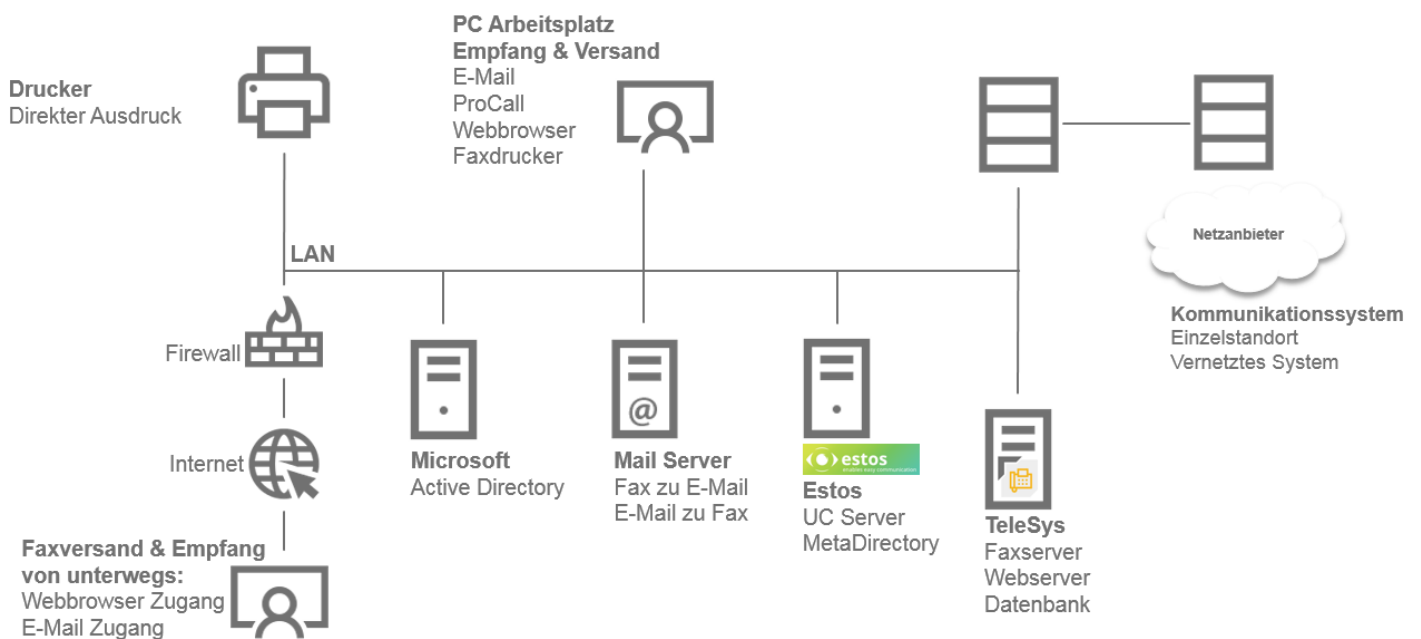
PC Arbeitsplatz
Empfang & Versand
E-Mail
ProCall
Webbrowser
Faxdrucker

Drucker
Direkter Ausdruck

LAN

Netzanbieter

Kommunikationssystem
Einzelstandort
Vernetztes System

Firewall

Internet

Microsoft
Active Directory

@

Mail Server
Fax zu E-Mail
E-Mail zu Fax

estos
enables easy communication

Estos
UC Server
MetaDirectory

TeleSys
Faxserver
Webserver
Datenbank

Faxversand & Empfang
von unterwegs:
Webbrowser Zugang
E-Mail Zugang